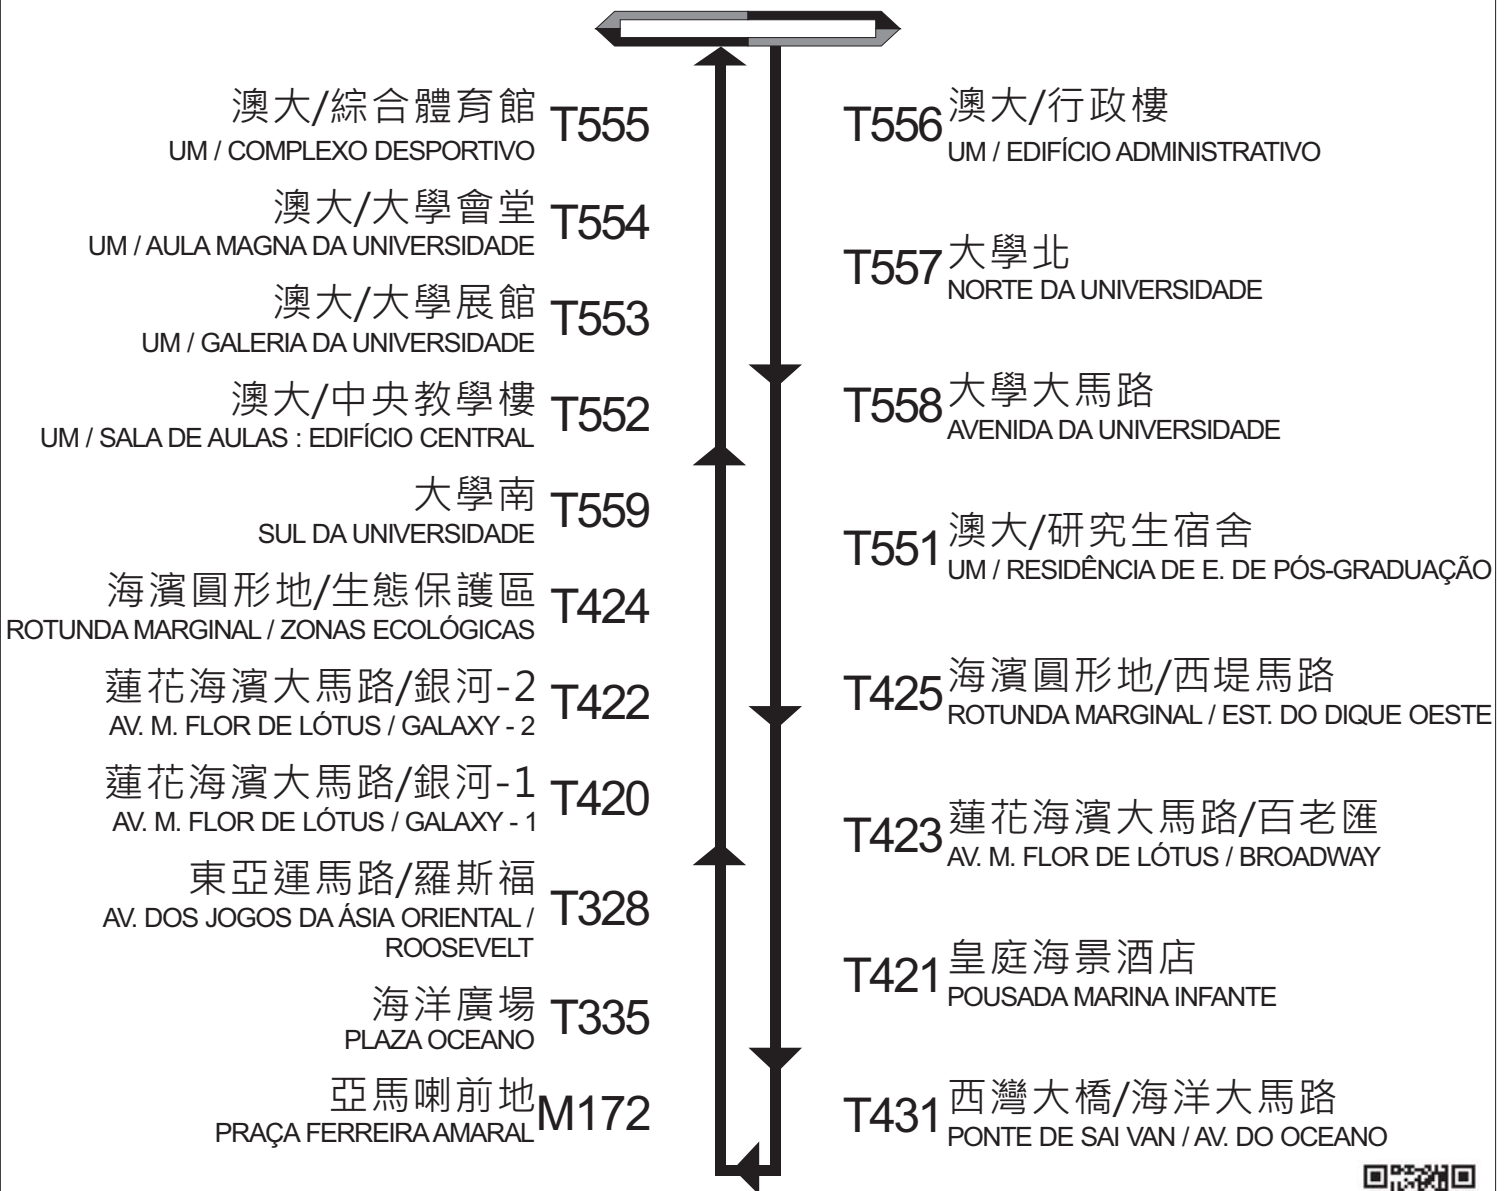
澳大/綜合體育館
UM / COMPLEXO DESPORTIVO
T555

澳大/大學會堂
UM / AULA MAGNA DA UNIVERSIDADE
T554

澳大/大學展館
UM / GALERIA DA UNIVERSIDADE
T553

澳大/中央教學樓
UM / SALA DE AULAS : EDIFÍCIO CENTRAL
T552

大學南
SUL DA UNIVERSIDADE
T559

海濱圓形地/生態保護區
ROTUNDA MARGINAL / ZONAS ECOLÓGICAS
T424

蓮花海濱大馬路/銀河-2
AV. M. FLOR DE LÓTUS / GALAXY - 2
T422

蓮花海濱大馬路/銀河-1
AV. M. FLOR DE LÓTUS / GALAXY - 1
T420

東亞運馬路/羅斯福
AV. DOS JOGOS DA ÁSIA ORIENTAL / ROOSEVELT
T328

海洋廣場
PLAZA OCEANO
T335

亞馬喇前地
PRAÇA FERREIRA AMARAL
M172

T556 澳大/行政樓
UM / EDIFÍCIO ADMINISTRATIVO

T557 大學北
NORTE DA UNIVERSIDADE

T558 大學大馬路
AVENIDA DA UNIVERSIDADE

T551 澳大/研究生宿舍
UM / RESIDÊNCIA DE E. DE PÓS-GRADUAÇÃO

T425 海濱圓形地/西堤馬路
ROTUNDA MARGINAL / EST. DO DIQUE OESTE

T423 蓮花海濱大馬路/百老匯
AV. M. FLOR DE LÓTUS / BROADWAY

T421 皇庭海景酒店
POUSADA MARINA INFANTE

T431 西灣大橋/海洋大馬路
PONTE DE SAI VAN / AV. DO OCEANO